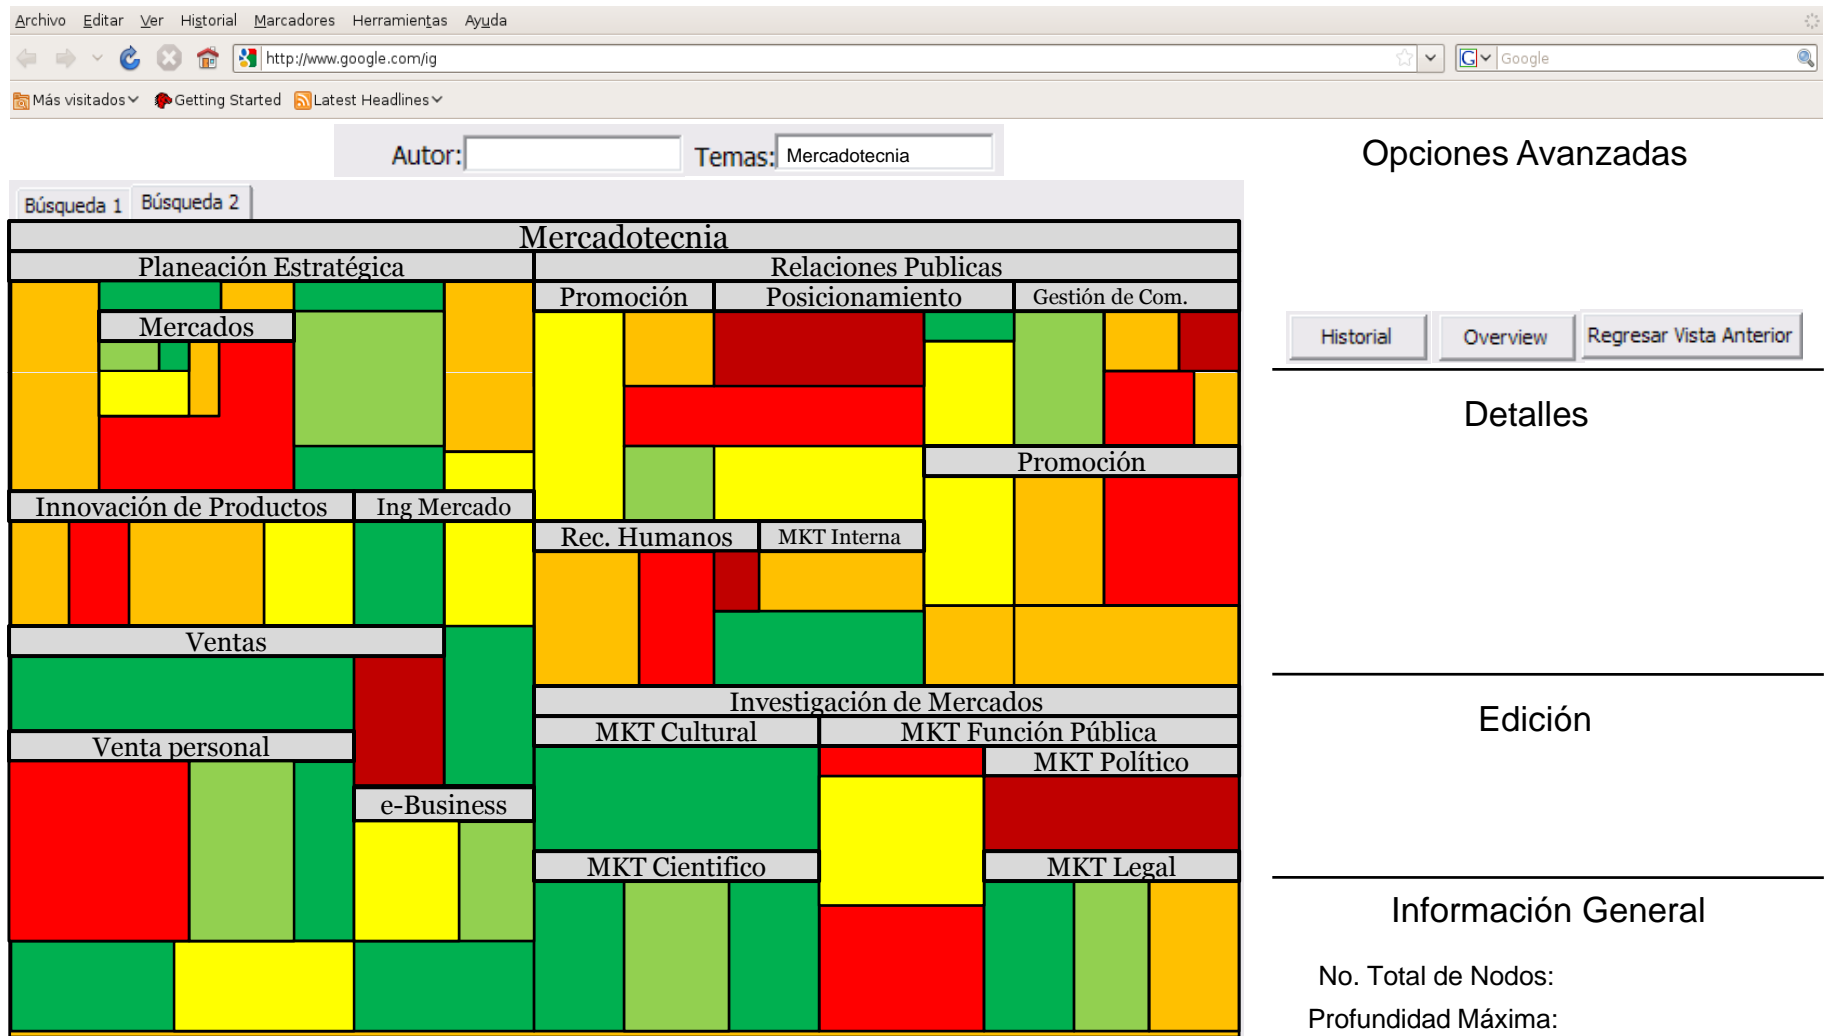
Archivo Editar Ver Historial Marcadores Herramientas Ayuda

http://www.google.com/ig

Google

Más visitados Getting Started Latest Headlines

Autor: Temas: Mercadotecnia

Opciones Avanzadas

Búsqueda 1 Búsqueda 2

Mercadotecnia

Planeación Estratégica

Relaciones Publicas

Promoción

Posicionamiento

Gestión de Com.

Mercados

Historial Overview Regresar Vista Anterior

Detalles

Promoción

Innovación de Productos

Ing Mercado

Rec. Humanos

MKT Interna

Ventas

Investigación de Mercados

MKT Cultural

MKT Función Pública

Edición

Venta personal

MKT Político

e-Business

MKT Cientifico

MKT Legal

Información General

No. Total de Nodos:

Profundidad Máxima: